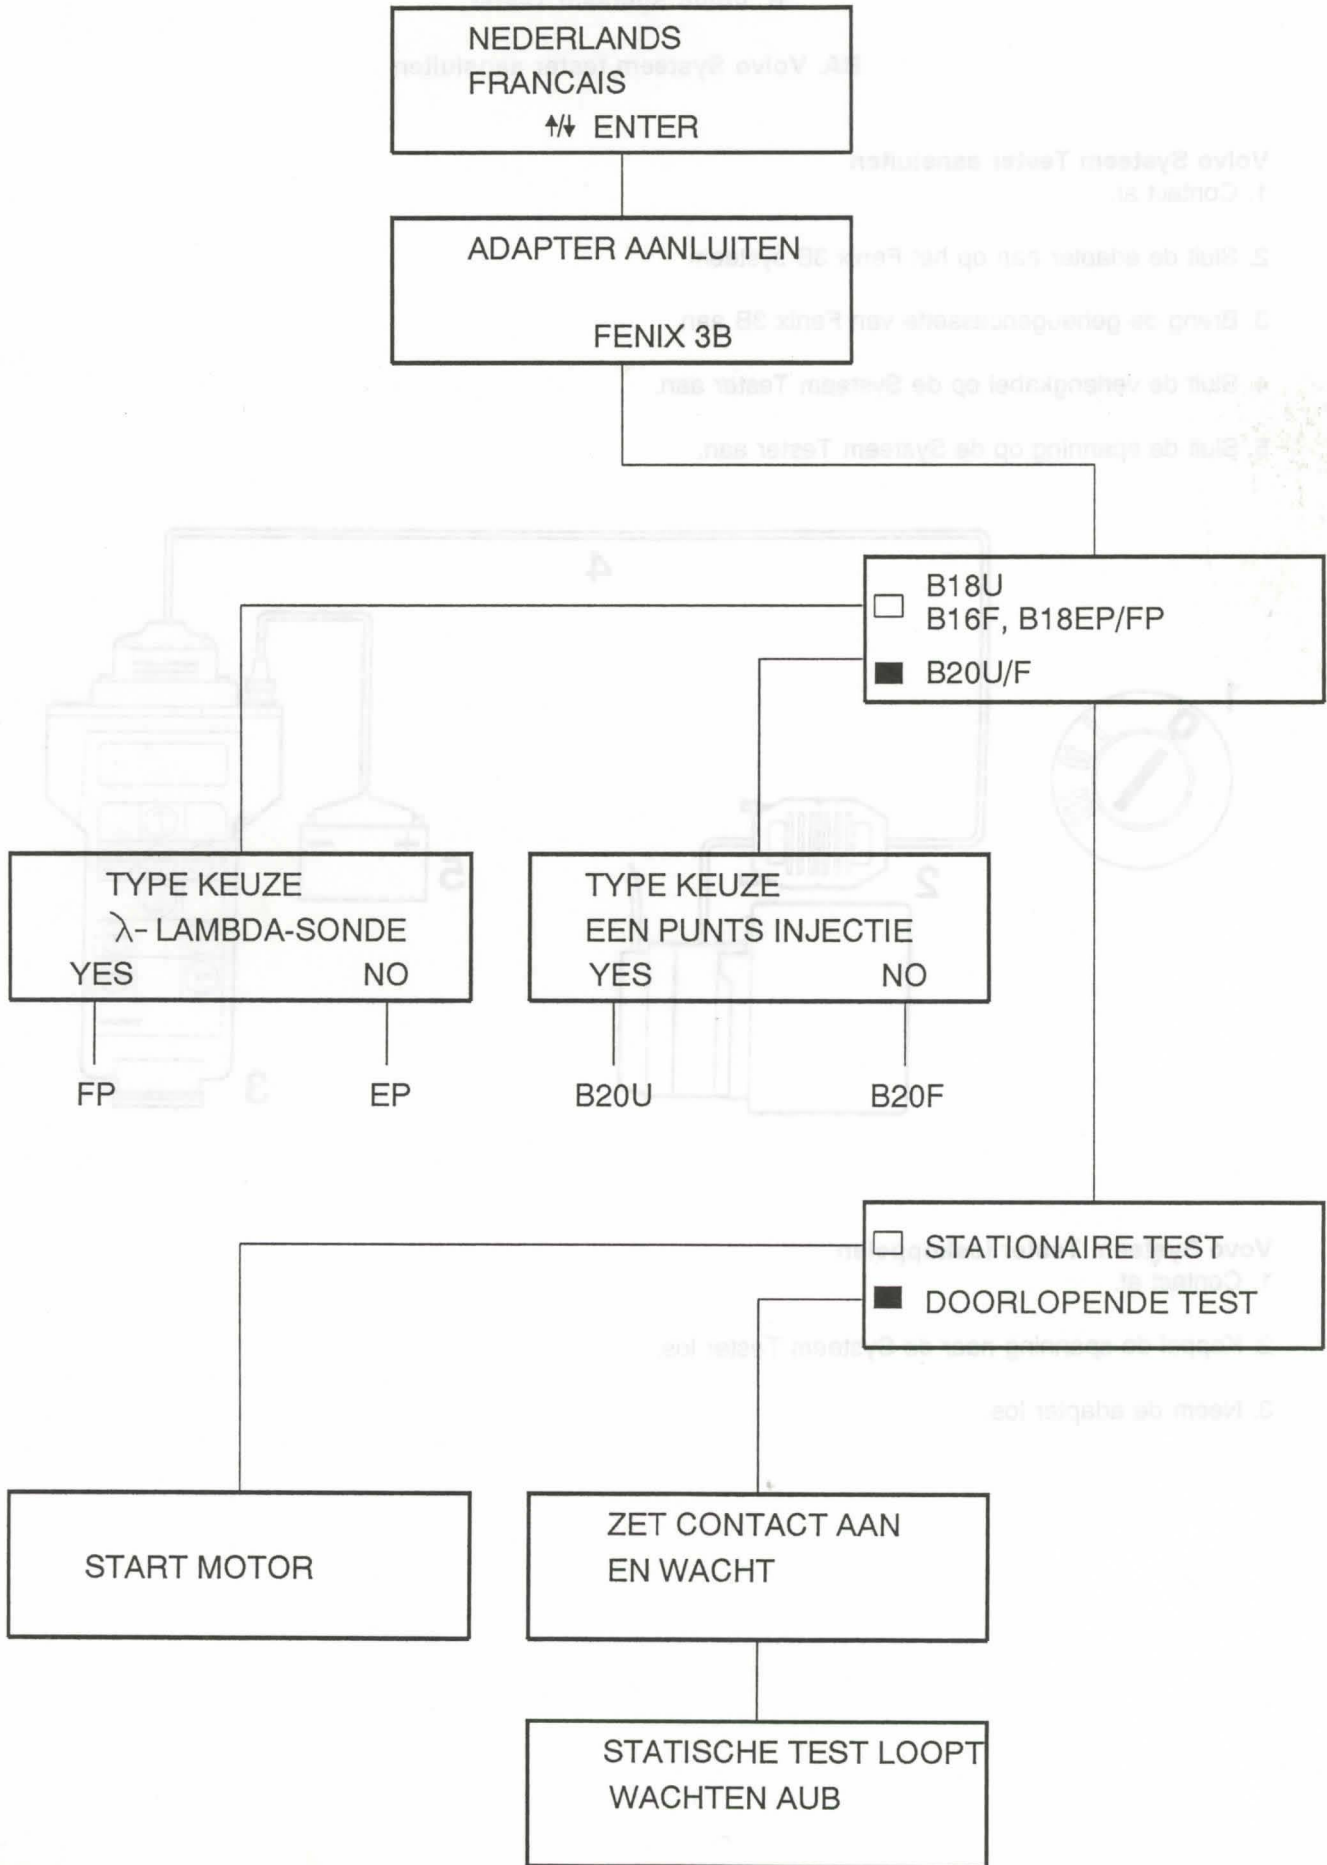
NEDERLANDS
FRANCAIS
↑/↓ ENTER

ADAPTER AANLUITEN

FENIX 3B

□ B18U
B16F, B18EP/FP

■ B20U/F

TYPE KEUZE
λ- LAMBDA-SONDE
YES NO

FP EP

TYPE KEUZE
EEN PUNTS INJECTIE
YES NO

B20U B20F

□ STATIONAIRE TEST

■ DOORLOPENDE TEST

START MOTOR

ZET CONTACT AAN
EN WACHT

STATISCHE TEST LOOPT
WACHTEN AUB